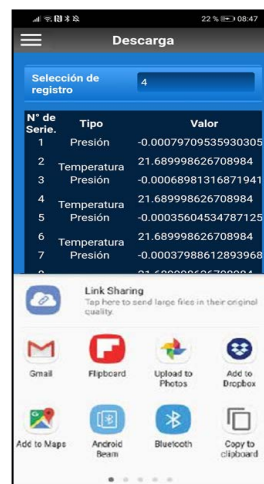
22 % 08:47

Descarga

Selección de registro | 4

| N° de Serie. | Tipo | Valor |
|---|---|---|
| 1 | Presión | -0.00079709535930305 |
| 2 | Temperatura | 21.689998626708984 |
| 3 | Presión | -0.00068981316871941 |
| 4 | Temperatura | 21.689998626708984 |
| 5 | Presión | -0.00035604534787125 |
| 6 | Temperatura | 21.689998626708984 |
| 7 | Presión | -0.00037988612893968 |
| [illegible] | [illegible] | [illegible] |

Link Sharing
Tap here to send large files in their original quality.

Gmail
Flipboard
Upload to Photos
Add to Dropbox
Add to Maps
Android Beam
Bluetooth
Copy to clipboard